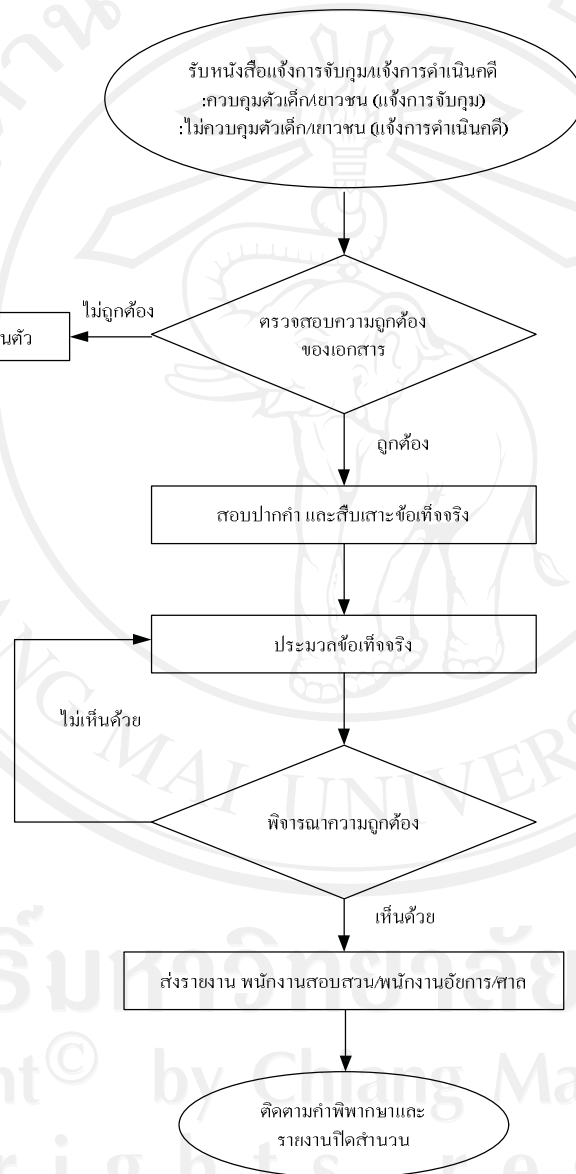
รับหนังสือแจ้งการจับกุม/แจ้งการดำเนินคดี
:ควบคุมตัวเด็ก/เยาวชน (แจ้งการจับกุม)
:ไม่ควบคุมตัวเด็ก/เยาวชน (แจ้งการดำเนินคดี)

ไม่ถูกต้อง

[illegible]นตัว

ตรวจสอบความถูกต้อง
ของเอกสาร

ถูกต้อง

สอบปากคำ และสืบเสาะข้อเท็จจริง

ประมวลข้อเท็จจริง

ไม่เห็นด้วย

พิจารณาความถูกต้อง

เห็นด้วย

ส่งรายงาน พนักงานสอบสวน/พนักงานอัยการ/ศาล

ติดตามคำพิพากษาและ
รายงานปิดสำนวน

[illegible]ht© by Chiang Ma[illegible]
r i g h t s r e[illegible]